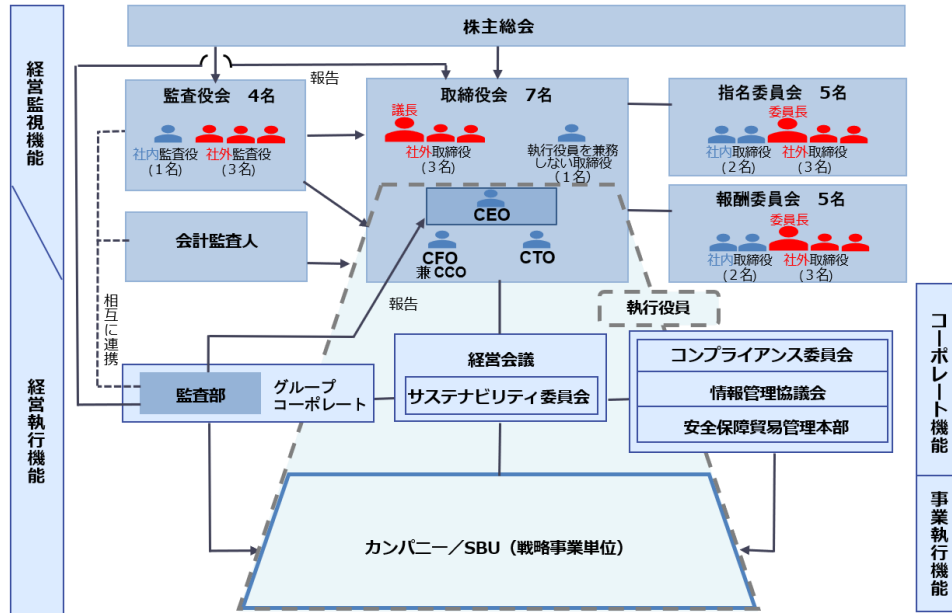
経営監視機能

経営執行機能

株主総会

報告

監査役会 4名

社内監査役（1名）

社外監査役（3名）

取締役会 7名

議長

社外取締役（3名）

執行役員を兼務しない取締役（1名）

指名委員会 5名

委員長

社内取締役（2名）

社外取締役（3名）

報酬委員会 5名

委員長

社内取締役（2名）

社外取締役（3名）

CEO

CFO 兼 CCO

CTO

会計監査人

相互に連携

報告

執行役員

経営会議

サステナビリティ委員会

コンプライアンス委員会

情報管理協議会

安全保障貿易管理本部

監査部

グループコーポレート

カンパニー／SBU（戦略事業単位）

コーポレート機能

事業執行機能